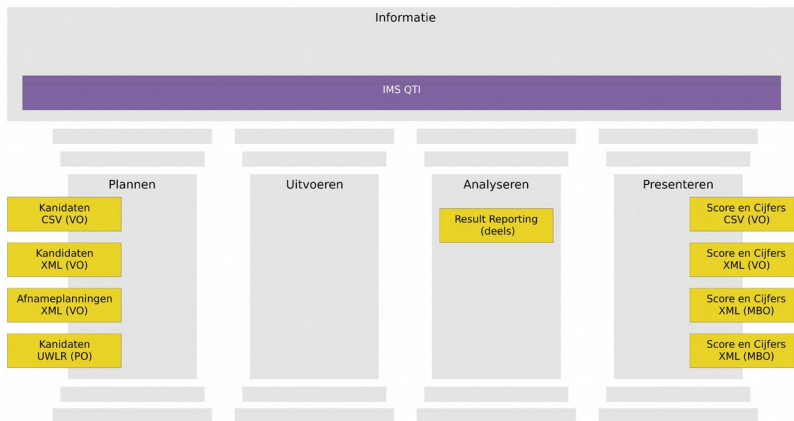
Informatie

IMS QTI

Plannen

Kanidaten CSV (VO)

Kandidaten XML (VO)

Afnameplanningen XML (VO)

Kanidaten UWLR (PO)

Uitvoeren

Analyseren

Result Reporting (deels)

Presenteren

Score en Cijfers CSV (VO)

Score en Cijfers XML (VO)

Score en Cijfers XML (MBO)

Score en Cijfers XML (MBO)